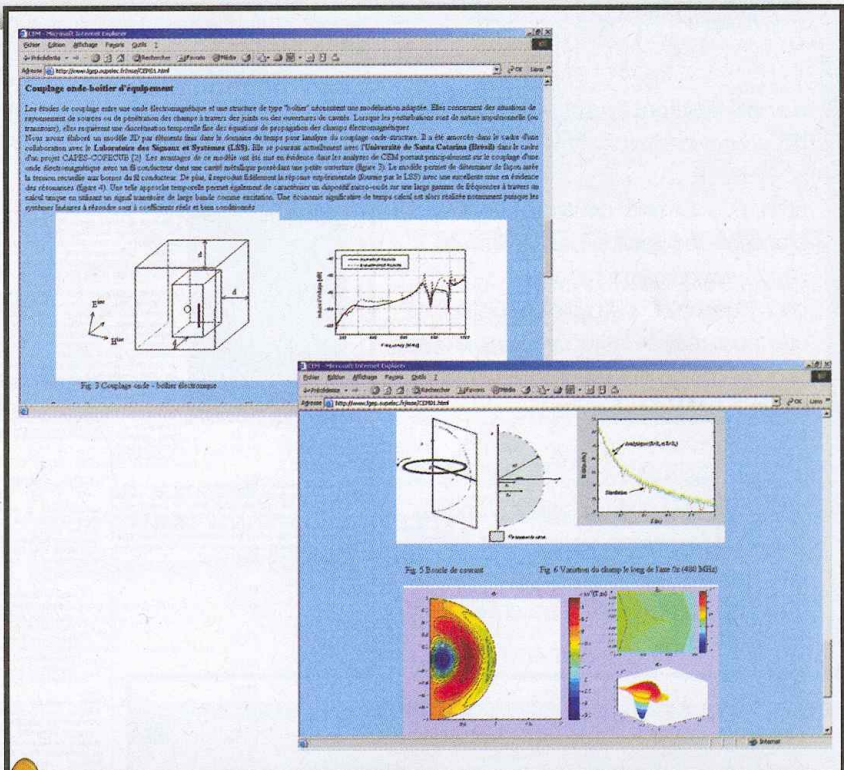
CEM - Microsoft Internet Explorer

Fichier Edition Affichage Favoris Outils ?

Précédente Rechercher Favoris Média

Adresse http://www.lgep.supelec.fr/mse/CEM1.html

OK Liens

Couplage onde-boîtier d'équipement

Les études de couplage entre une onde électromagnétique et une structure de type "boîtier" nécessitent une modélisation adaptée. Elles concernent des situations de rayonnement de sources ou de pénétration des champs à travers des joints ou des ouvertures de cavités. Lorsque les perturbations sont de nature impulsionnelle (ou transitoire), elles requièrent une discrétisation temporelle fine des équations de propagation des champs électromagnétiques.

Nous avons élaboré un modèle 3D par éléments finis dans le domaine du temps pour l'analyse du couplage onde-structure. Il a été amorcé dans le cadre d'une collaboration avec le Laboratoire des Signaux et Systèmes (LSS). Elle se poursuit actuellement avec l'Université de Santa Catarina (Brésil) dans le cadre d'un projet CAPES-COFECUB [2]. Les avantages de ce modèle ont été mis en évidence dans les analyses de CEM portant principalement sur le couplage d'une onde électromagnétique avec un fil conducteur dans une cavité métallique possédant une petite ouverture (figure 3). Le modèle permet de déterminer de façon aisée la tension recueillie aux bornes du fil conducteur. De plus, il reproduit fidèlement la réponse expérimentale (fournie par le LSS) avec une excellente mise en évidence des résonances (figure 4). Une telle approche temporelle permet également de caractériser un dispositif micro-onde sur une large gamme de fréquences à travers un calcul unique en utilisant un signal transitoire de large bande comme excitation. Une économie significative de temps calcul est alors réalisée notamment puisque les systèmes linéaires à résoudre sont à coefficients réels et bien conditionnés.

d

d

E^inc

Fig. 3 Couplage onde - boîtier électronique

Fréquency [MHz]

CEM - Microsoft Internet Explorer

Fichier Edition Affichage Favoris Outils ?

Précédente Rechercher Favoris Média

Adresse http://www.lgep.supelec.fr/mse/CEM1.html

OK Liens

Analytique

Simulation

Fig. 5 Boucle de courant

Fig. 6 Variation du champ le long de l'axe 0z (400 MHz)

Internet